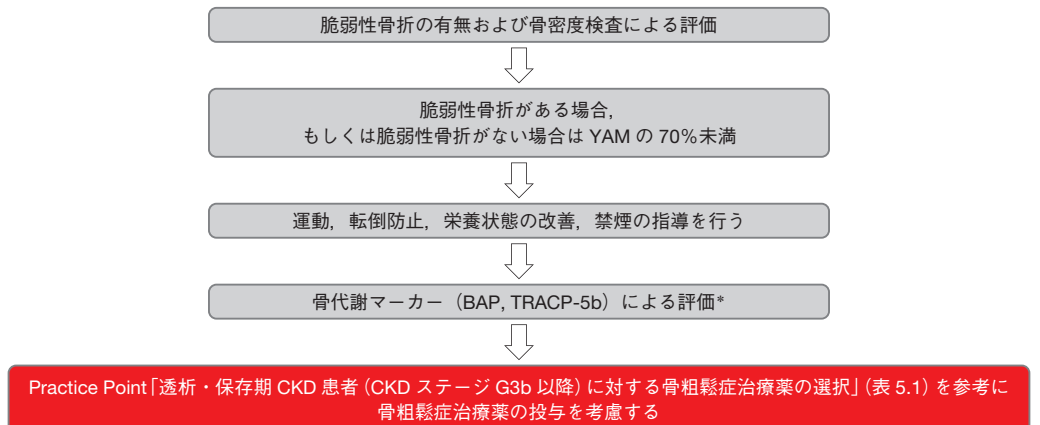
脆弱性骨折の有無および骨密度検査による評価

脆弱性骨折がある場合,
もしくは脆弱性骨折がない場合は YAM の 70%未満

運動，転倒防止，栄養状態の改善，禁煙の指導を行う

骨代謝マーカー（BAP, TRACP-5b）による評価*

Practice Point「透析・保存期 CKD 患者（CKD ステージ G3b 以降）に対する骨粗鬆症治療薬の選択」(表 5.1) を参考に骨粗鬆症治療薬の投与を考慮する